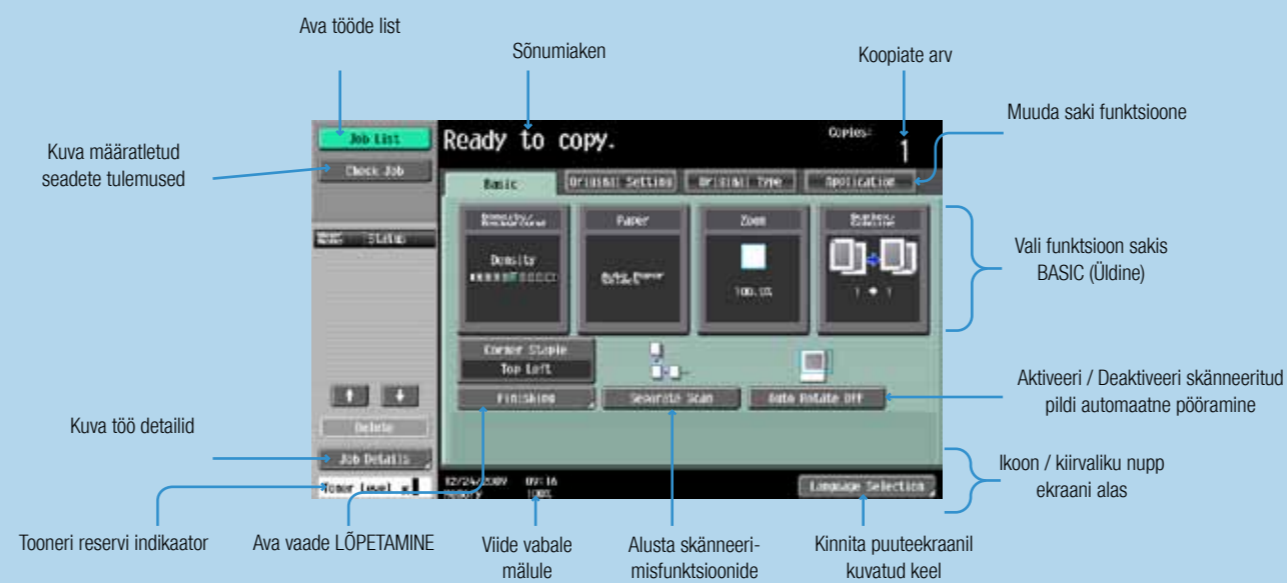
Ava tööde list

Sõnumiaken

Koopiate arv

Muuda saki funktsioone

Kuva määratletud seadete tulemused

Job List

Check Job

Ready to copy.

Copies: 1

Basic

Original Setting

Original Type

Application

Status

Density/ Background

Density

Paper

Zoom

100.0%

Duplex/ Combine

1 ➔ 1

Vali funktsioon sakis BASIC (Üldine)

Corner Staple

Top Left

Finishing

Separate Scan

Auto Rotate Off

Aktiveeri / Deaktiveeri skänneeritud pildi automaatne pööramine

Delete

Kuva töö detailid

Job Details

Toner level

02/24/2009 09:16

100%

Language Selection

Ikoon / kiirvaliku nupp ekraani alas

Tooneri reservi indikaator

Ava vaade LÕPETAMINE

Viide vabale mälule

Alusta skänneerimisfunktsioonide

Kinnita puuteekraanil kuvatud keel